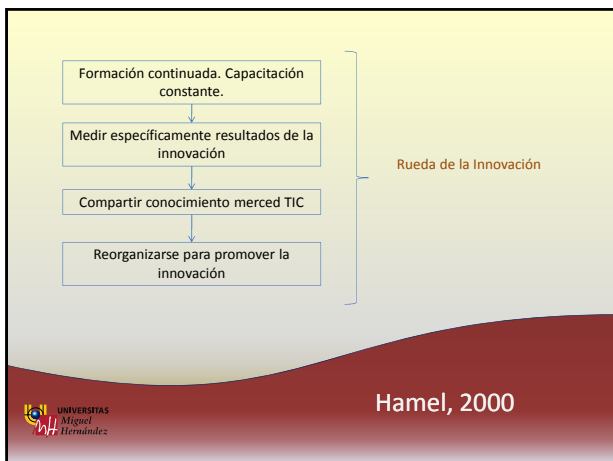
Formación continuada. Capacitación constante.

Medir específicamente resultados de la innovación

Compartir conocimiento merced TIC

Reorganizarse para promover la innovación

Rueda de la Innovación

UNIVERSITAS Miguel Hernández

Hamel, 2000